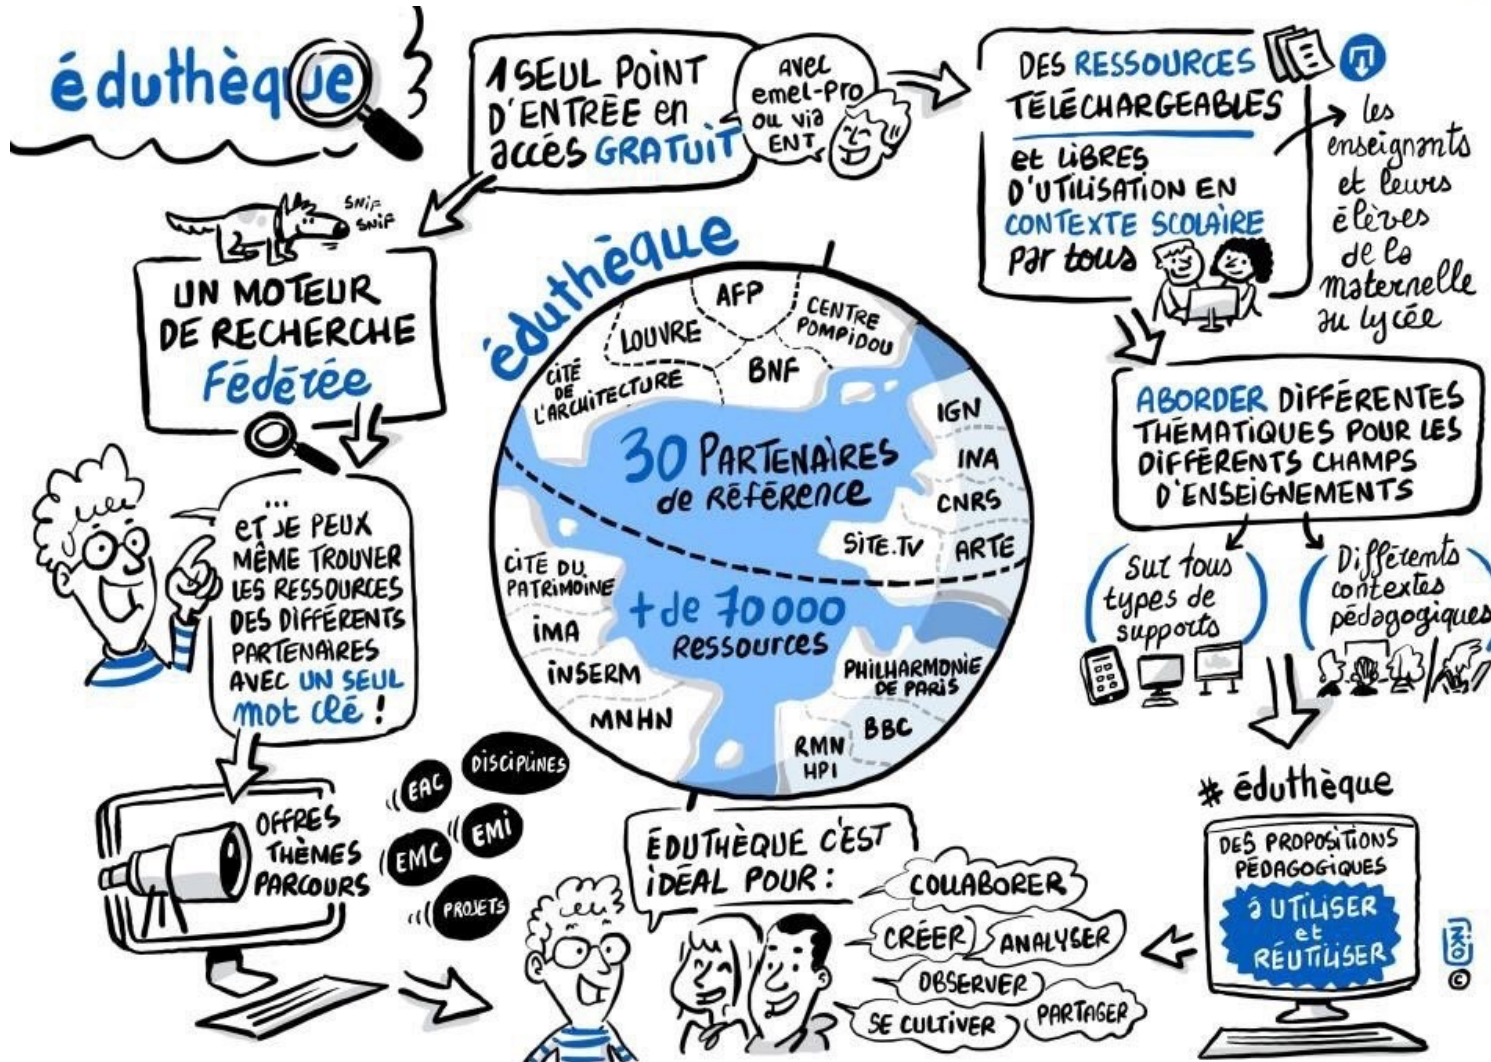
éduthèque

1 SEUL POINT D'ENTRÉE en accès GRATUIT

avec emel-pro ou via ENT

DES RESSOURCES TÉLÉCHARGEABLES et LIBRES D'UTILISATION EN CONTEXTE SCOLAIRE par tous

les enseignants et leurs élèves de la maternelle au lycée

SNIF SNIF

UN MOTEUR DE RECHERCHE Fédérée

éduthèque

AFP
CENTRE POMPIDOU
LOUVRE
BNF
CITÉ DE L'ARCHITECTURE
IGN
INA
CNRS
SITE.TV
ARTE
30 PARTENAIRES de référence
CITÉ DU PATRIMOINE
IMA
INSERM
MNHN
+de 70 000 Ressources
PHILHARMONIE DE PARIS
BBC
RMN HPI

... ET JE PEUX MÊME TROUVER LES RESSOURCES DES DIFFÉRENTS PARTENAIRES AVEC UN SEUL mot clé !

ABORDER DIFFÉRENTES THÉMATIQUES POUR LES DIFFÉRENTS CHAMPS D'ENSEIGNEMENTS

Sur tous types de supports

Différents contextes pédagogiques

OFFRES THÈMES PARCOURS

EAC
DISCIPLINES
EMC
EMI
PROJETS

ÉDUTHÈQUE C'EST IDÉAL POUR :

COLLABORER
CRÉER
ANALYSER
OBSERVER
SE CULTIVER
PARTAGER

* éduthèque

DES PROPOSITIONS PÉDAGOGIQUES à UTILISER et RÉUTILISER

©